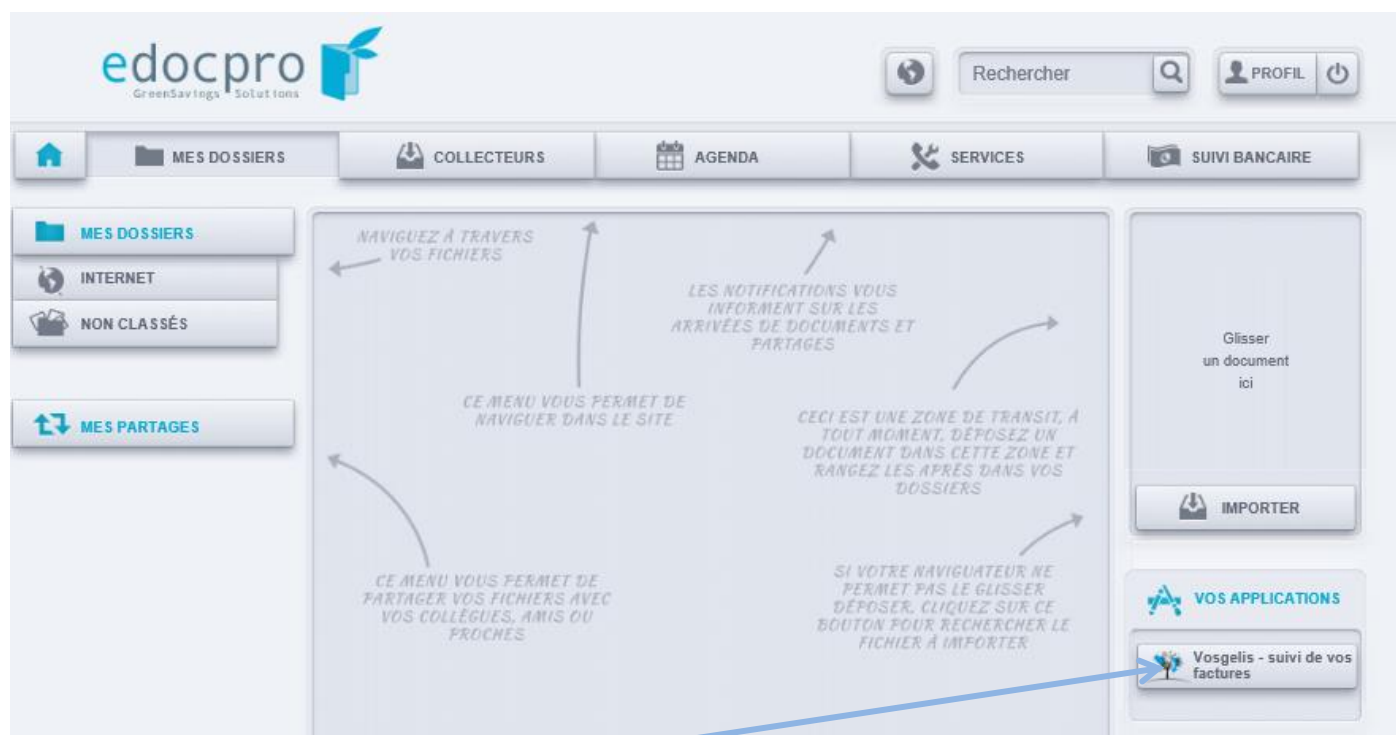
edocpro
GreenSavings Solutions

Rechercher

PROFIL

MES DOSSIERS

COLLECTEURS

AGENDA

SERVICES

SUIVI BANCAIRE

MES DOSSIERS

INTERNET

NON CLASSÉS

MES PARTAGES

NAVIGUEZ À TRAVERS VOS FICHIERS

CE MENU VOUS PERMET DE NAVIGUER DANS LE SITE

LES NOTIFICATIONS VOUS INFORMENT SUR LES ARRIVÉES DE DOCUMENTS ET PARTAGES

CECI EST UNE ZONE DE TRANSIT, À TOUT MOMENT, DÉPOSEZ UN DOCUMENT DANS CETTE ZONE ET RANGEZ LES APRÈS DANS VOS DOSSIERS

CE MENU VOUS PERMET DE PARTAGER VOS FICHIERS AVEC VOS COLLÈGUES, AMIS OU PROCHES

SI VOTRE NAVIGATEUR NE PERMET PAS LE GLISSER DÉPOSER, CLIQUEZ SUR CE BOUTON POUR RECHERCHER LE FICHIER À IMPORTER

Glisser un document ici

IMPORTER

VOS APPLICATIONS

Vosgelis - suivi de vos factures